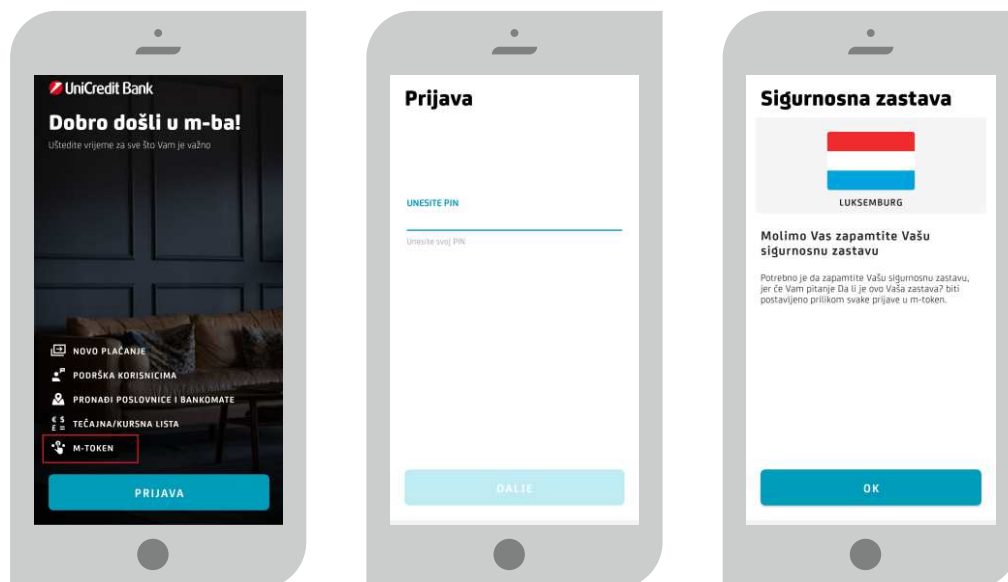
UniCredit Bank

Dobro došli u m-ba!

Uštedite vrijeme za sve što Vam je važno

NOVO PLAĆANJE

PODRŠKA KORISNICIMA

PRONAĐI POSLOVNICE I BANKOMATE

TEČAJNA/KURSNA LISTA

M-TOKEN

PRIJAVA

Prijava

UNESITE PIN

Unesite svoj PIN

DALJE

Sigurnosna zastava

LUKSEMBURG

Molimo Vas zapamtite Vašu sigurnosnu zastavu

Potrebno je da zapamtite Vašu sigurnosnu zastavu, jer će Vam pitanje Da li je ovo Vaša zastava? biti postavljeno prilikom svake prijave u m-token.

OK